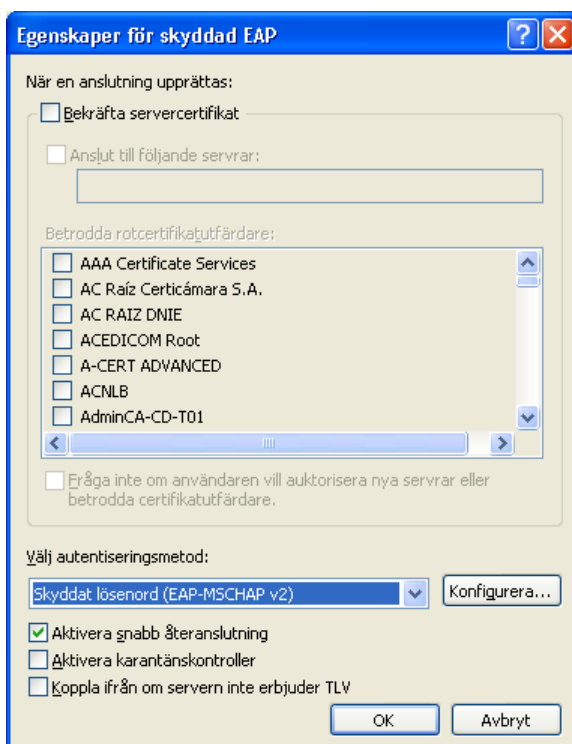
Egenskaper för skyddad EAP

När en anslutning upprättas:

Bekräfta servercertifikat

Anslut till följande servrar:

Betrodda rotcertifikatutfärdare:

AAA Certificate Services
AC Raíz Certicámara S.A.
AC RAIZ DNIE
ACEDICOM Root
A-CERT ADVANCED
ACNLB
AdminCA-CD-T01

Fråga inte om användaren vill auktorisera nya servrar eller betrodda certifikatutfärdare.

Välj autentiseringsmetod:

Skyddat lösenord (EAP-MSCHAP v2)

Konfigurera...

Aktivera snabb återanslutning
Aktivera karantänskontroller
Koppla ifrån om servern inte erbjuder TLV

OK

Avbryt